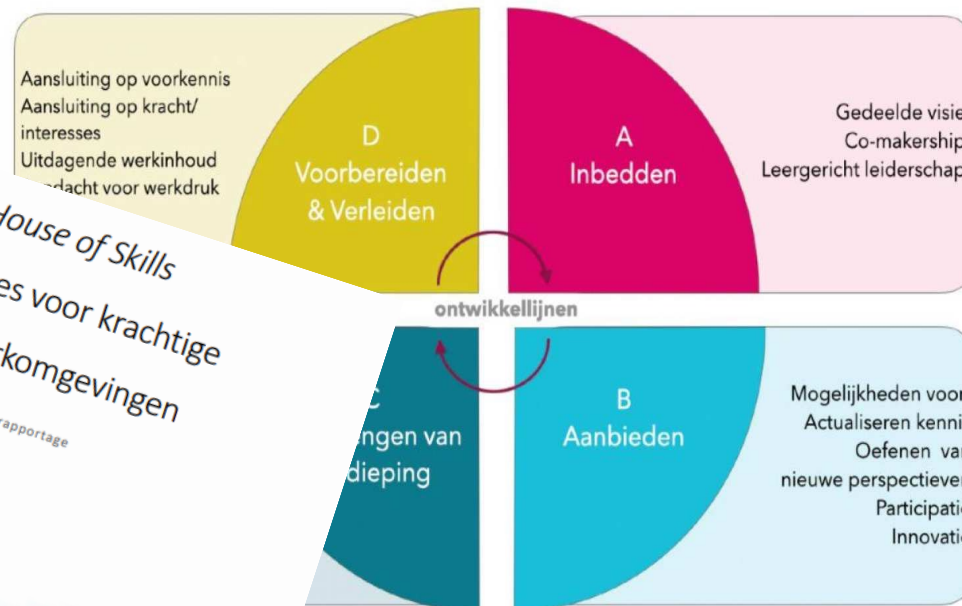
Aansluiting op voorkennis
Aansluiting op kracht/ interesses
Uitdagende werkinhoud
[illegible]dacht voor werkdruk

D
Voorbereiden & Verleiden

A
Inbedden

Gedeelde visie
Co-makership
Leergericht leiderschap

ontwikkellijnen

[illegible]ouse of Skills
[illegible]es voor krachtige
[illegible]komgevingen
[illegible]apportage

C
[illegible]ngen van
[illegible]dieping

B
Aanbieden

Mogelijkheden voor
Actualiseren kenni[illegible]
Oefenen va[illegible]
nieuwe perspectieven
Participati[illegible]
Innovati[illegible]